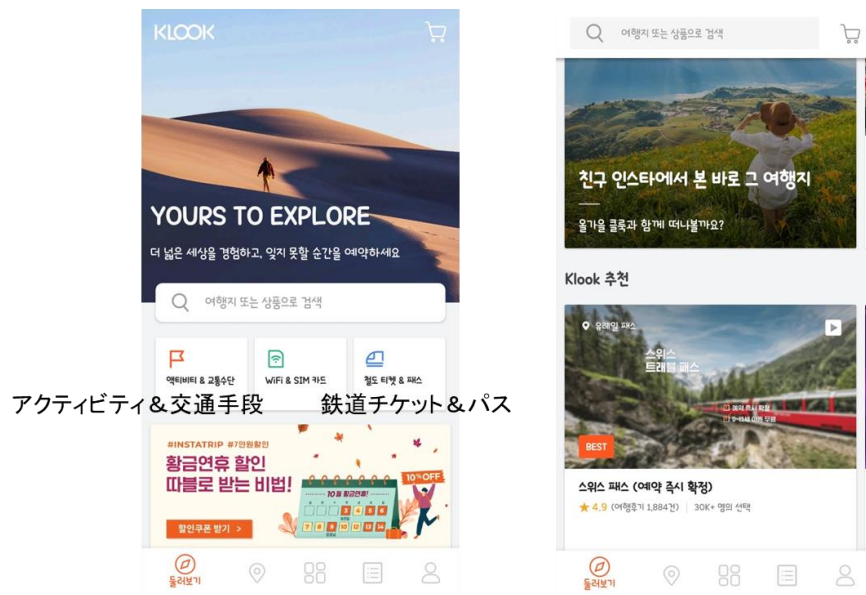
KLOOK

YOURS TO EXPLORE

더 넓은 세상을 경험하고, 잊지 못할 순간을 예약하세요

여행지 또는 상품으로 검색

액티비티 & 교통수단

WiFi & SIM 카드

철도 티켓 & 패스

アクティビティ＆交通手段

鉄道チケット＆パス

#INSTATRIP #7만원할인

황금연휴 할인 따블로 받는 비법!

10월 황금연휴!

10% OFF

할인쿠폰 받기 >

둘러보기

여행지 또는 상품으로 검색

친구 인스타에서 본 바로 그 여행지

올가을 클룩과 함께 떠나볼까요?

Klook 추천

유레일 패스

스위스 트래블 패스

BEST

스위스 패스 (예약 즉시 확정)

★ 4.9 (여행후기 1,884건) | 30K+ 명의 선택

둘러보기